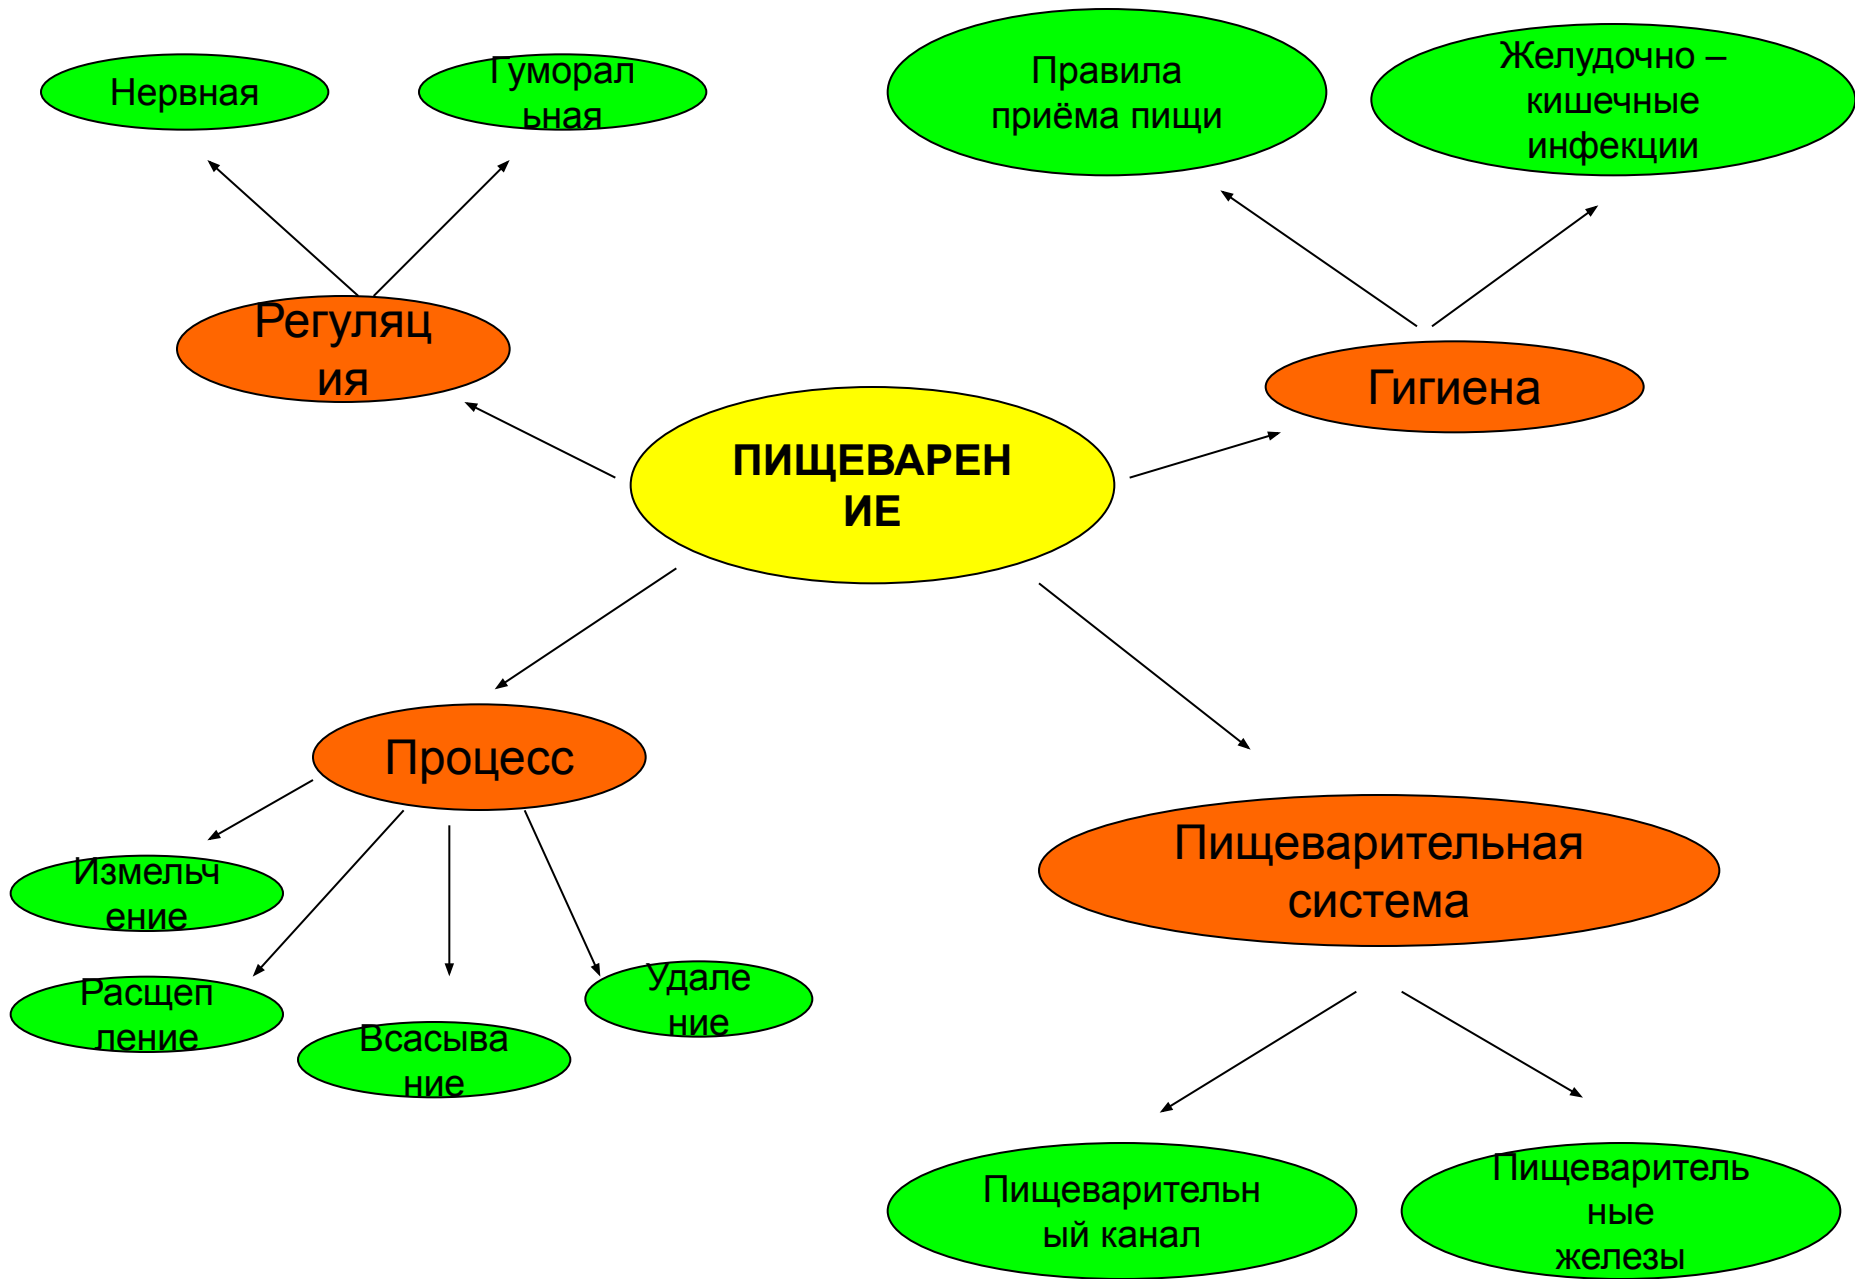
Нервная

Гуморальная

Правила приёма пищи

Желудочно – кишечные инфекции

Регуляция

Гигиена

ПИЩЕВАРЕНИЕ

Процесс

Пищеварительная система

Измельчение

Расщепление

Всасывание

Удаление

Пищеварительный канал

Пищеварительные железы